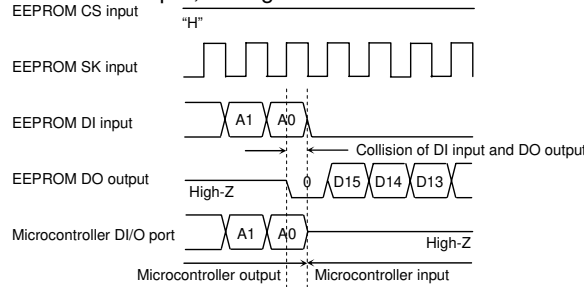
EEPROM CS input
"H"
EEPROM SK input
EEPROM DI input
A1
A0
Collision of DI input and DO output
EEPROM DO output
High-Z
0
D15
D14
D13
Microcontroller DI/O port
A1
A0
High-Z
Microcontroller output
Microcontroller input